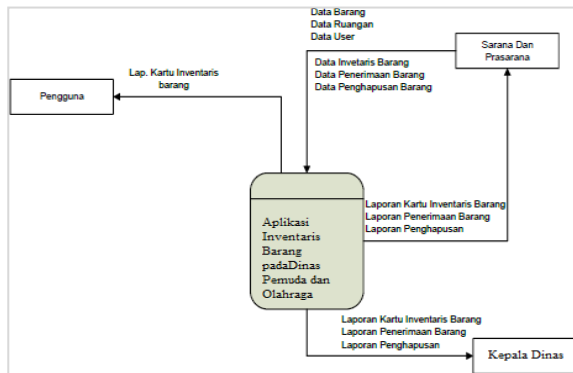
Data Barang
Data Ruangan
Data User

Sarana Dan Prasarana

Lap. Kartu Inventaris barang

Pengguna

Data Invetaris Barang
Data Penerimaan Barang
Data Penghapusan Barang

Laporan Kartu Inventaris Barang
Laporan Penerimaan Barang
Laporan Penghapusan

Aplikasi Inventaris Barang padaDinas Pemuda dan Olahraga

Laporan Kartu Inventaris Barang
Laporan Penerimaan Barang
Laporan Penghapusan

Kepala Dinas